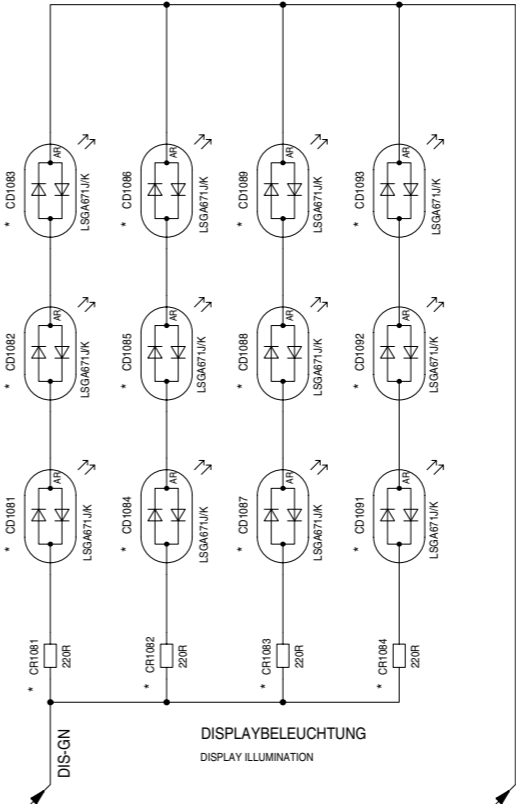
* CD1083
AR
LSGA671J/K
* CD1086
AR
LSGA671J/K
* CD1089
AR
LSGA671J/K
* CD1093
AR
LSGA671J/K

* CD1082
AR
LSGA671J/K
* CD1085
AR
LSGA671J/K
* CD1088
AR
LSGA671J/K
* CD1092
AR
LSGA671J/K

* CD1081
AR
LSGA671J/K
* CD1084
AR
LSGA671J/K
* CD1087
AR
LSGA671J/K
* CD1091
AR
LSGA671J/K

* CR1081
220R
* CR1082
220R
* CR1083
220R
* CR1084
220R

DIS-GN

DISPLAYBELEUCHTUNG
DISPLAY ILLUMINATION